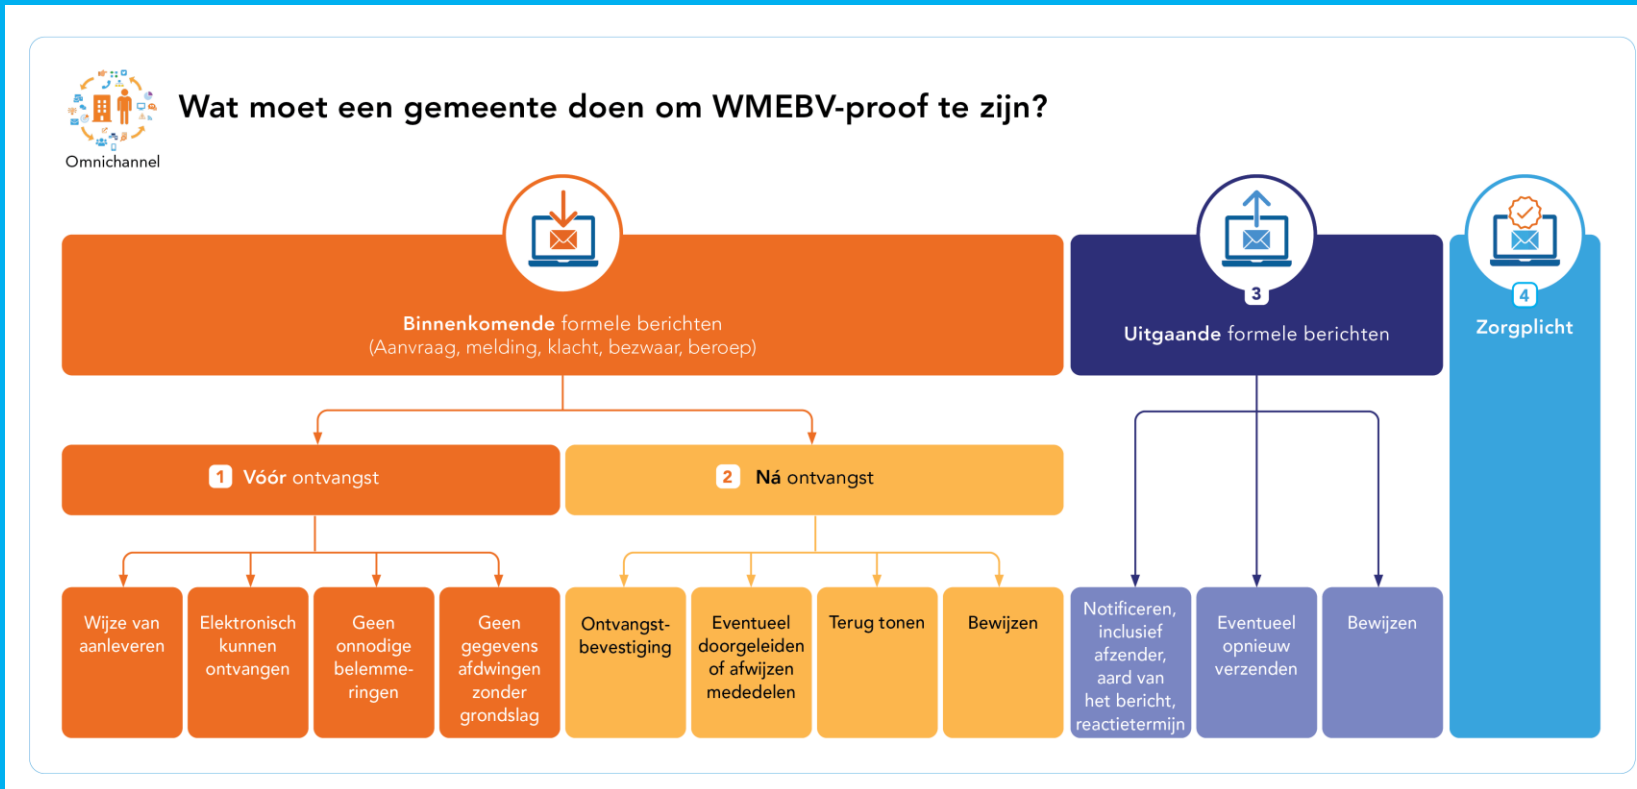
Omnichannel

Wat moet een gemeente doen om WMEBV-proof te zijn?

Binnenkomende formele berichten
(Aanvraag, melding, klacht, bezwaar, beroep)

3
Uitgaande formele berichten

4
Zorgplicht

1 Vóór ontvangst

2 Ná ontvangst

Wijze van aanleveren

Elektronisch kunnen ontvangen

Geen onnodige belemmeringen

Geen gegevens afdwingen zonder grondslag

Ontvangstbevestiging

Eventueel doorgeleiden of afwijzen mededelen

Terug tonen

Bewijzen

Notificeren, inclusief afzender, aard van het bericht, reactietermijn

Eventueel opnieuw verzenden

Bewijzen